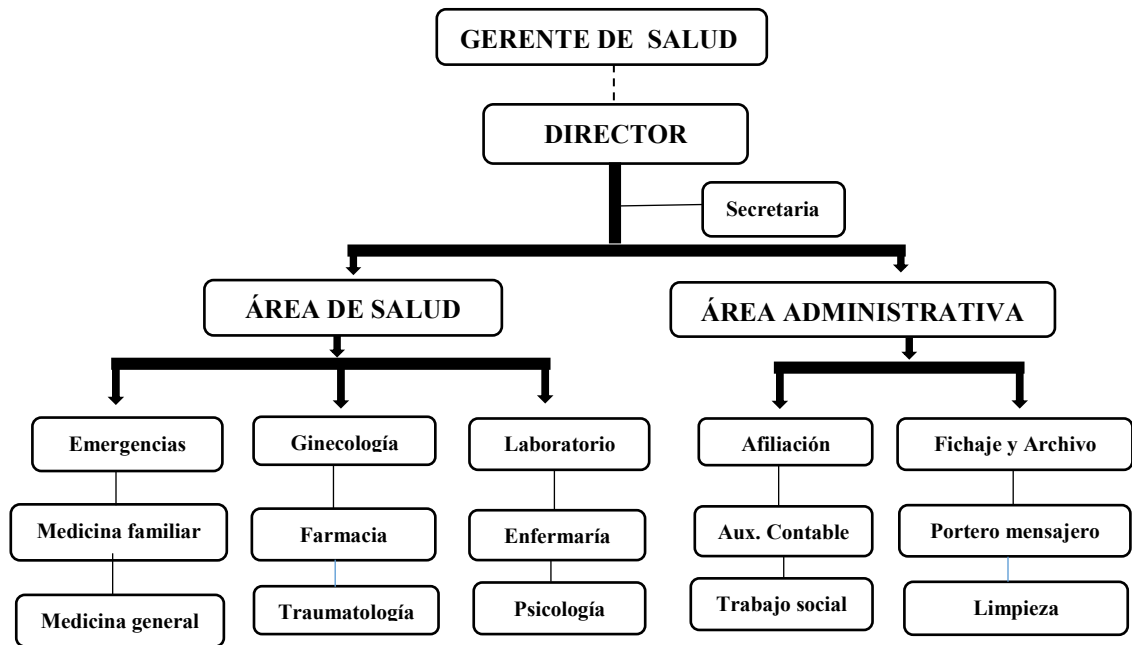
GERENTE DE SALUD

DIRECTOR

Secretaria

ÁREA DE SALUD

ÁREA ADMINISTRATIVA

Emergencias

Medicina familiar

Medicina general

Ginecología

Farmacia

Traumatología

Laboratorio

Enfermaría

Psicología

Afiliación

Aux. Contable

Trabajo social

Fichaje y Archivo

Portero mensajero

Limpieza